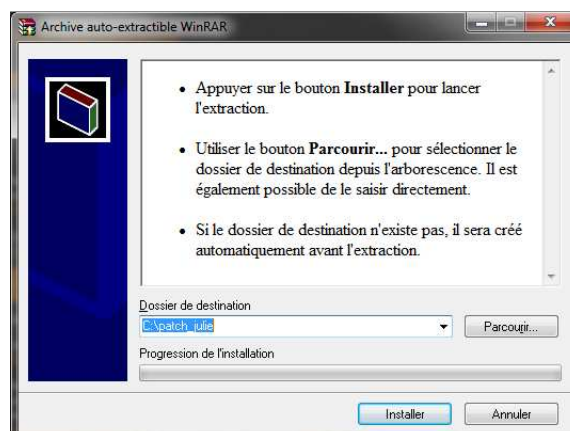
Archive auto-extractible WinRAR

• Appuyer sur le bouton **Installer** pour lancer l'extraction.

• Utiliser le bouton **Parcourir...** pour sélectionner le dossier de destination depuis l'arborescence. Il est également possible de le saisir directement.

• Si le dossier de destination n'existe pas, il sera créé automatiquement avant l'extraction.

Dossier de destination

C:\patch_julie

Parcourir...

Progression de l'installation

Installer

Annuler